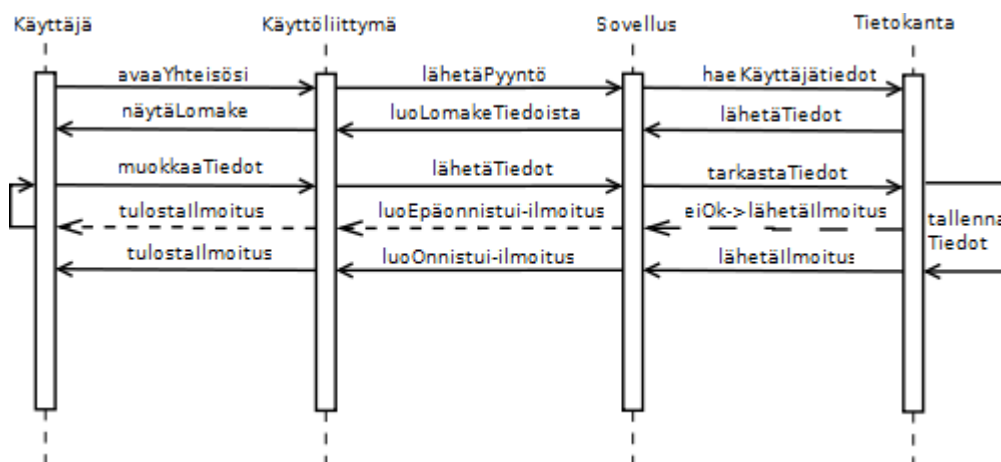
Käyttäjä
Käyttöliittymä
Sovellus
Tietokanta

avaaYhteisösi
lähetäPyyntö
haeKäyttäjätiedot
näytäLomake
luoLomakeTiedoista
lähetäTiedot
muokkaaTiedot
lähetäTiedot
tarkastaTiedot
tulostaIlmoitus
luoEpäonnistui-ilmoitus
eiOk->lähetäIlmoitus
tallenna
Tiedot
tulostaIlmoitus
luoOnnistui-ilmoitus
lähetäIlmoitus